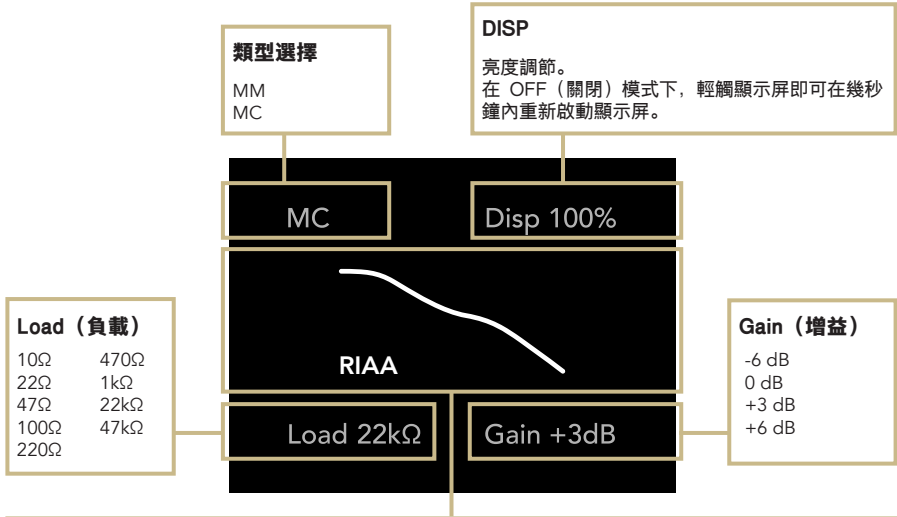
類型選擇

MM
MC

DISP

亮度調節。
在 OFF（關閉）模式下，輕觸顯示屏即可在幾秒鐘內重新啟動顯示屏。

MC

Disp 100%

RIAA

Load（負載）

10Ω
22Ω
47Ω
100Ω
220Ω
470Ω
1kΩ
22kΩ
47kΩ

Gain（增益）

-6 dB
0 dB
+3 dB
+6 dB

Load 22kΩ

Gain +3dB